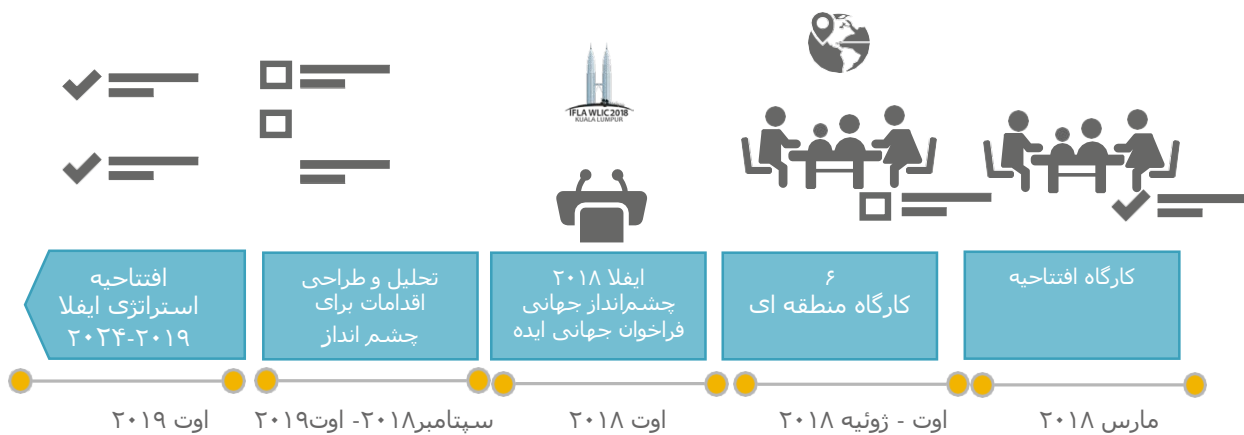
IFLA WLIC 2018
KUALA LUMPUR

کارگاه افتتاحیه

۶
کارگاه منطقه ای

ایفلا ۲۰۱۸
چشم‌انداز جهانی
فراخوان جهانی ایده

تحلیل و طراحی
اقدامات برای
چشم انداز

افتتاحیه
استراتژی ایفلا
۲۰۱۹-۲۰۲۴

مارس ۲۰۱۸

اوت - ژوئیه ۲۰۱۸

اوت ۲۰۱۸

سپتامبر۲۰۱۸- اوت۲۰۱۹

اوت ۲۰۱۹